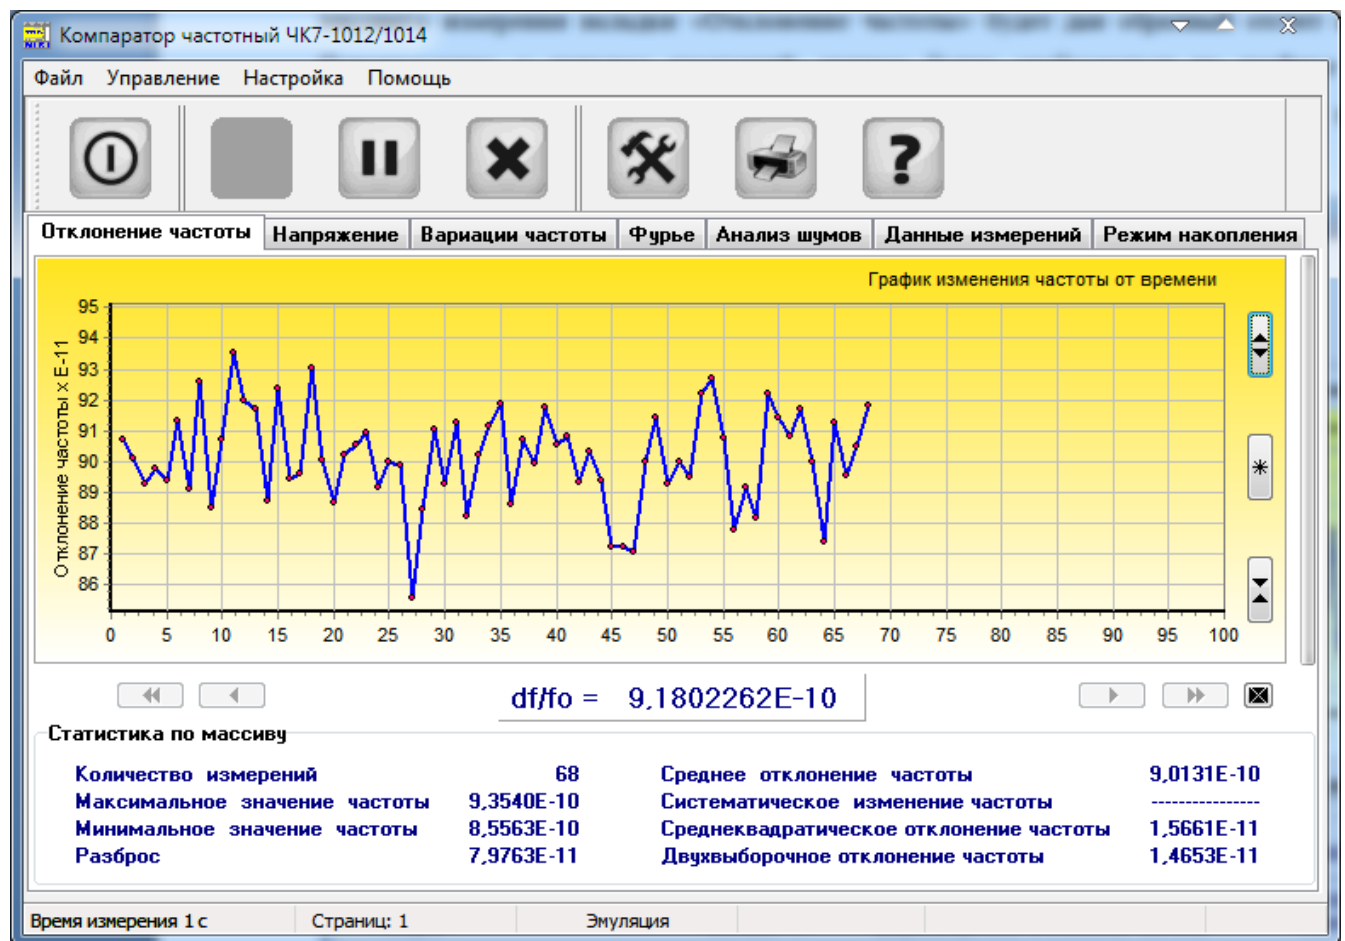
Компаратор частотный ЧК7-1012/1014

Файл Управление Настройка Помощь

Отклонение частоты | Напряжение | Вариации частоты | Фурье | Анализ шумов | Данные измерений | Режим накопления

График изменения частоты от времени

Отклонение частоты х Е-11

95
94
93
92
91
90
89
88
87
86

0 5 10 15 20 25 30 35 40 45 50 55 60 65 70 75 80 85 90 95 100

df/fo = 9,1802262E-10

Статистика по массиву

| | | | |
|---|---|---|---|
| Количество измерений | 68 | Среднее отклонение частоты | 9,0131E-10 |
| Максимальное значение частоты | 9,3540E-10 | Систематическое изменение частоты | --------------- |
| Минимальное значение частоты | 8,5563E-10 | Среднеквадратическое отклонение частоты | 1,5661E-11 |
| Разброс | 7,9763E-11 | Двухвыборочное отклонение частоты | 1,4653E-11 |

Время измерения 1 с | Страниц: 1 | Эмуляция